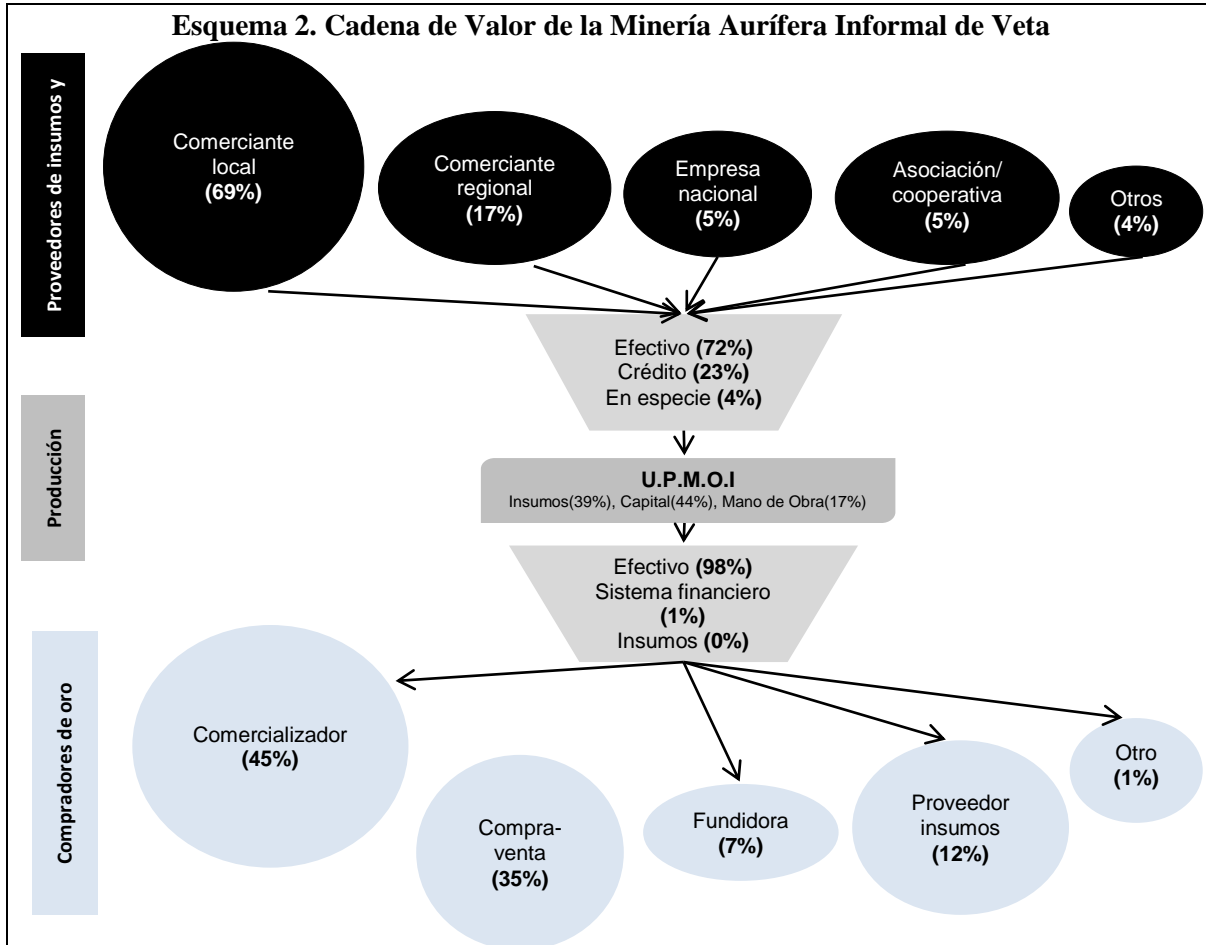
Esquema 2. Cadena de Valor de la Minería Aurífera Informal de Veta

Proveedores de insumos y

Comerciante local (69%)

Comerciante regional (17%)

Empresa nacional (5%)

Asociación/ cooperativa (5%)

Otros (4%)

Efectivo (72%)
Crédito (23%)
En especie (4%)

Producción

U.P.M.O.I
Insumos(39%), Capital(44%), Mano de Obra(17%)

Efectivo (98%)
Sistema financiero (1%)
Insumos (0%)

Compradores de oro

Comercializador (45%)

Compraventa (35%)

Fundidora (7%)

Proveedor insumos (12%)

Otro (1%)